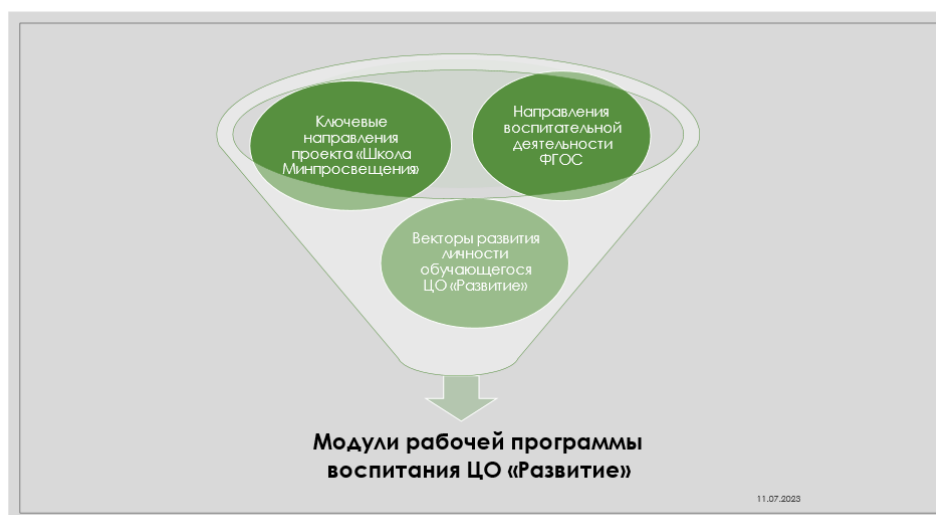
Ключевые направления проекта «Школа Минпросвещения»

Направления воспитательной деятельности ФГОС

Векторы развития личности обучающегося ЦО «Развитие»

Модули рабочей программы воспитания ЦО «Развитие»

11.07.2023